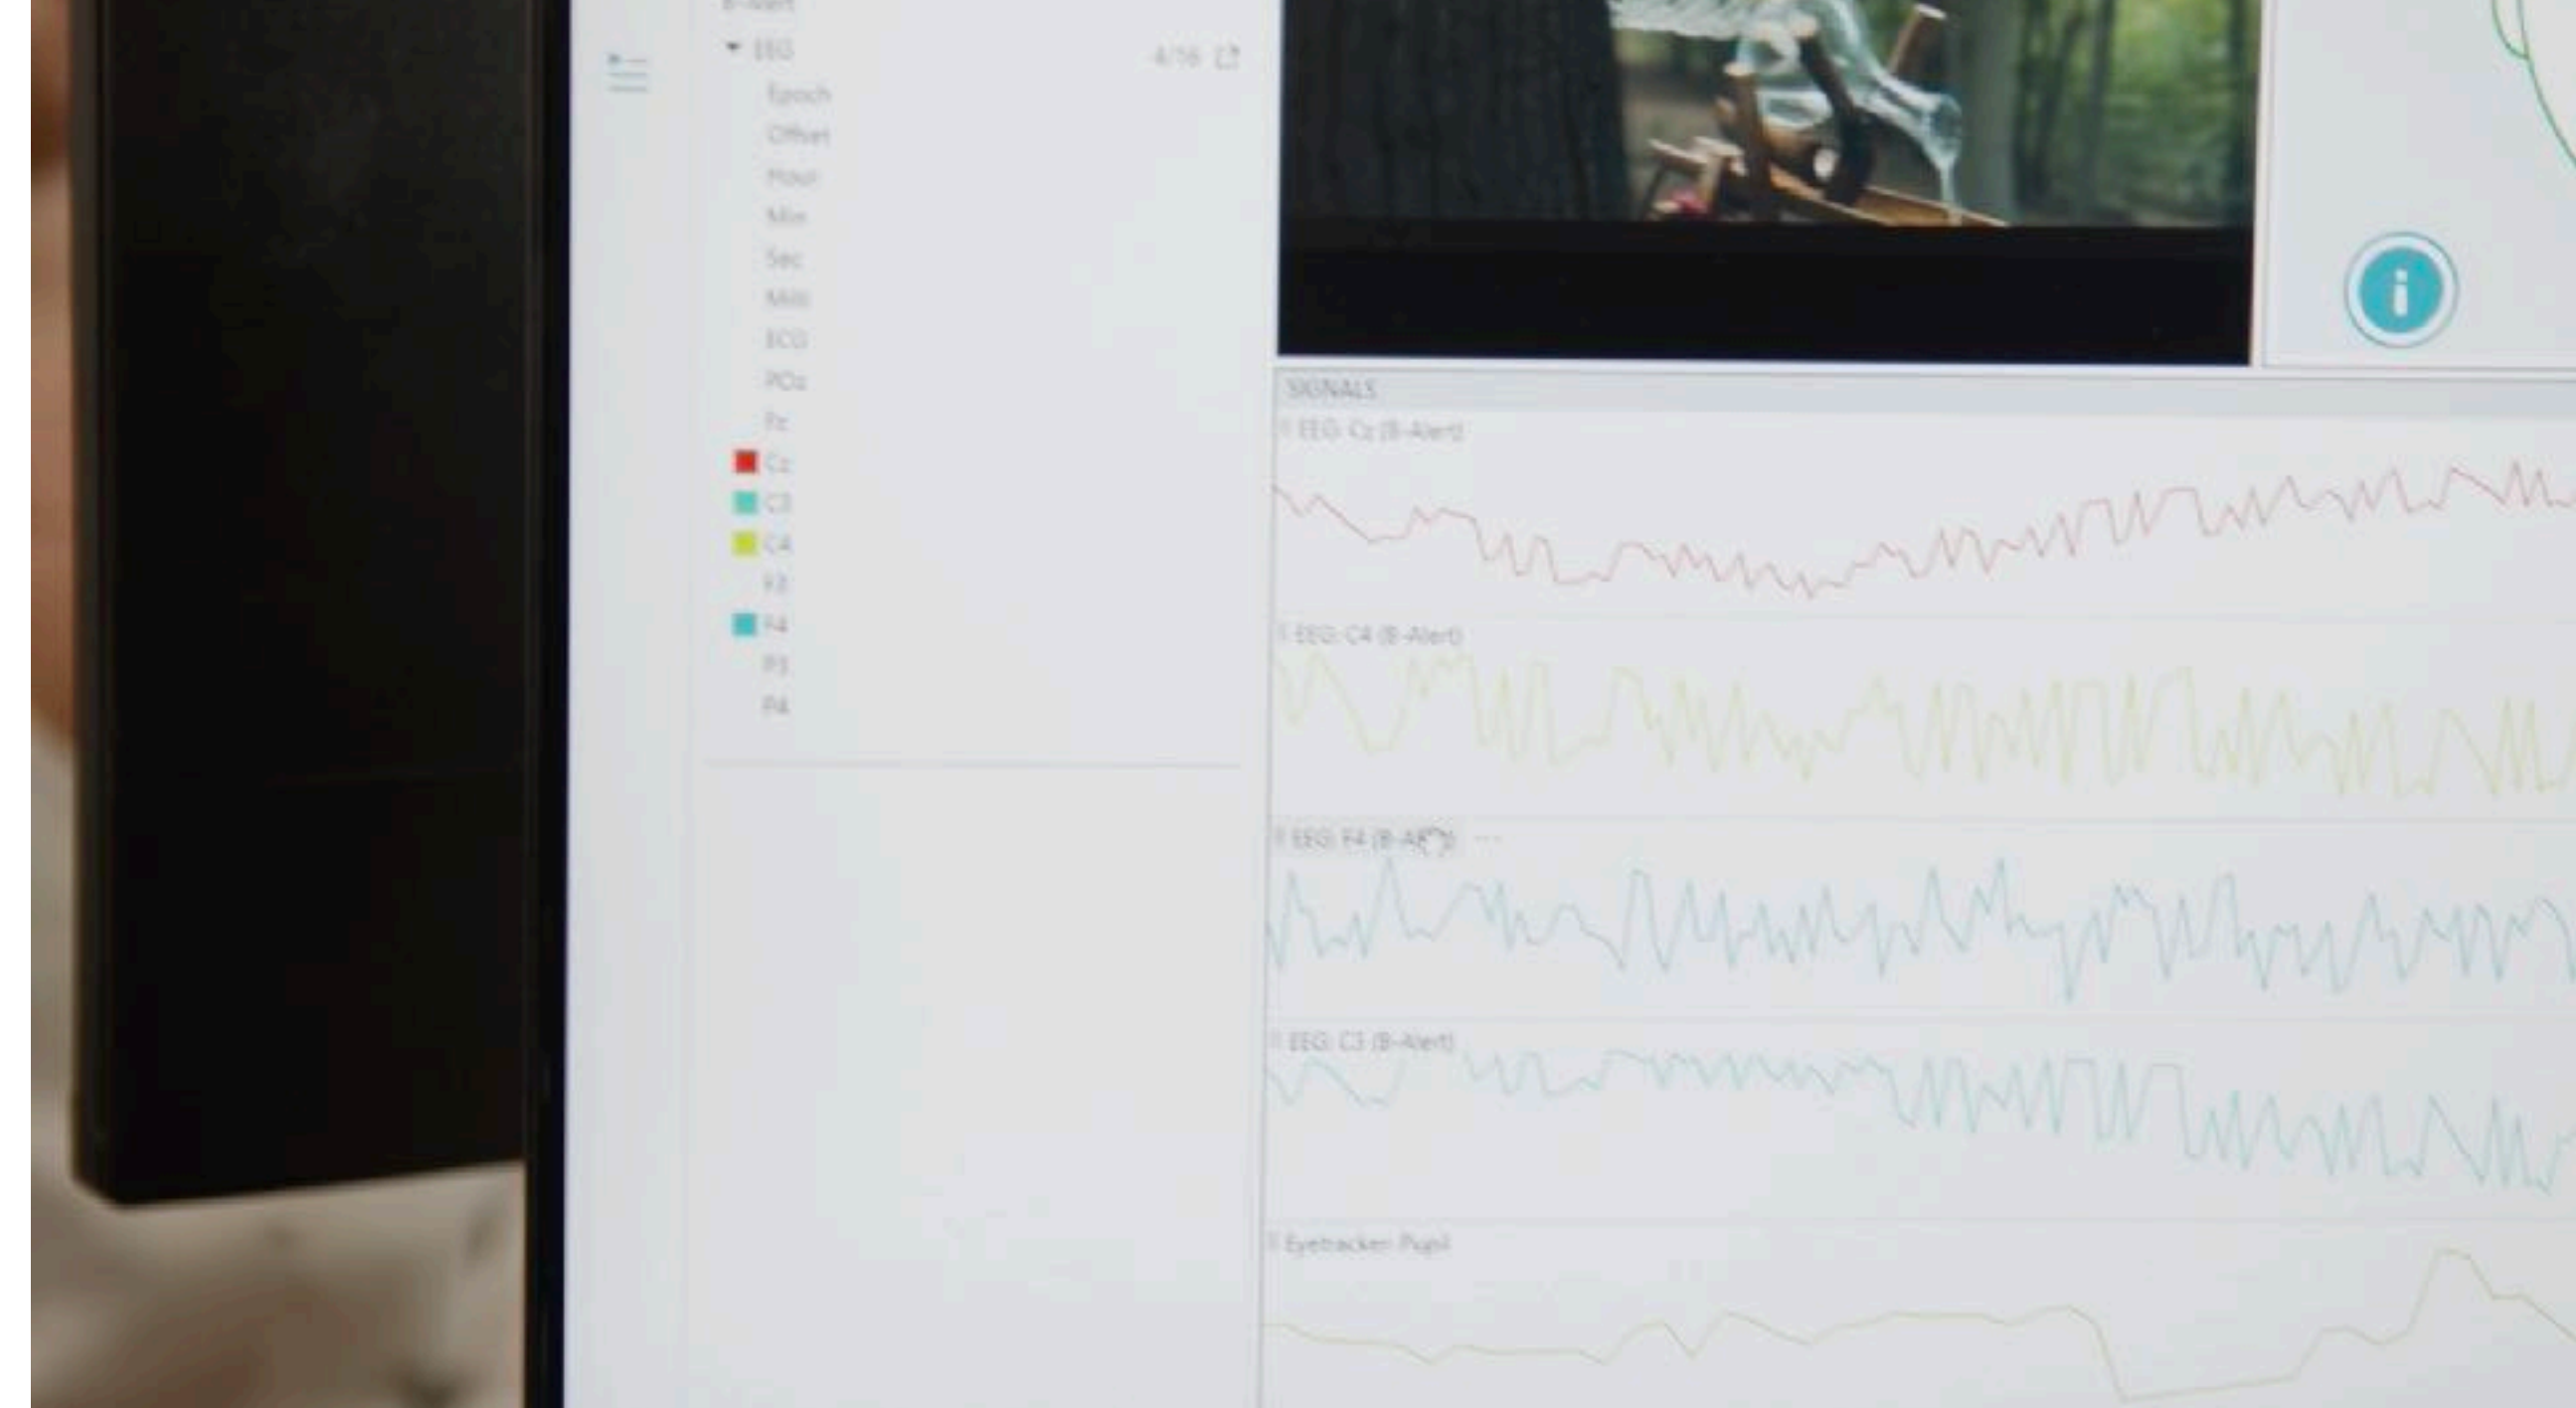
B-Alert

EEG 4/16

Epoch

Offset

Hour

Min

Sec

Milli

ECG

POz

Fz

Cz

C3

C4

F3

F4

P3

P4

SIGNALS

EEG: Cz (B-Alert)

EEG: C4 (B-Alert)

EEG: F4 (B-Alert)

EEG: C3 (B-Alert)

Eyetracker: Pupil